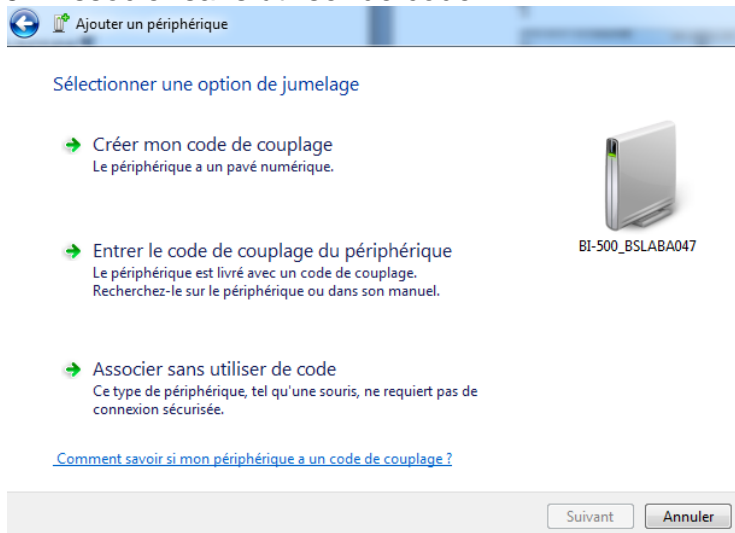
Ajouter un périphérique

Sélectionner une option de jumelage

Créer mon code de couplage
Le périphérique a un pavé numérique.

Entrer le code de couplage du périphérique
Le périphérique est livré avec un code de couplage. Recherchez-le sur le périphérique ou dans son manuel.

Associer sans utiliser de code
Ce type de périphérique, tel qu'une souris, ne requiert pas de connexion sécurisée.

BI-500_BSLABA047

Comment savoir si mon périphérique a un code de couplage ?

Suivant
Annuler